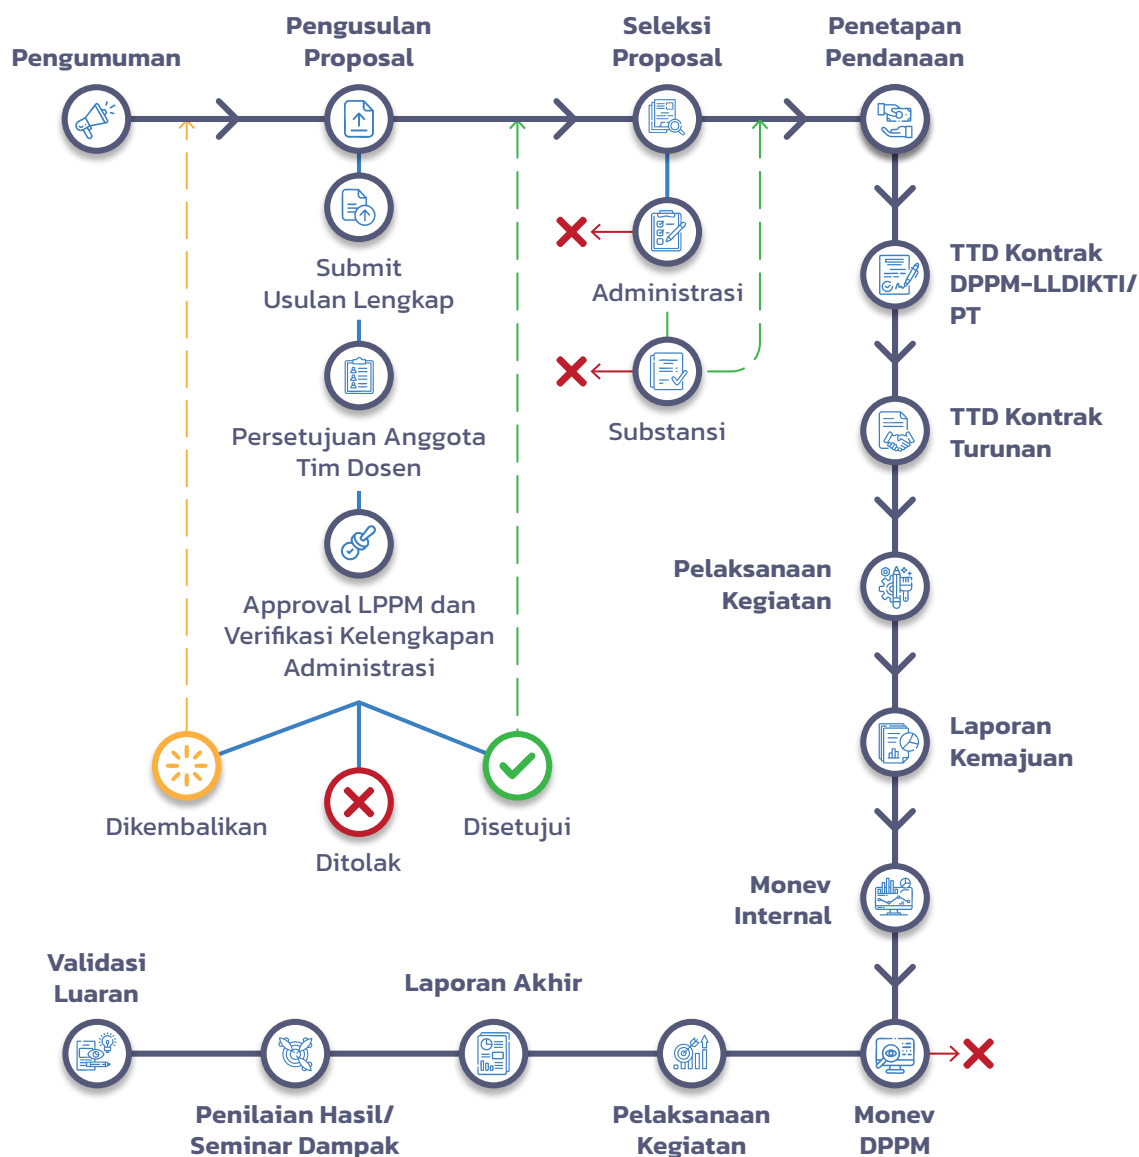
Pengumuman

Pengusulan Proposal

Seleksi Proposal

Penetapan Pendanaan

Submit Usulan Lengkap

Persetujuan Anggota Tim Dosen

Approval LPPM dan Verifikasi Kelengkapan Administrasi

Dikembalikan

Ditolak

Disetujui

Administrasi

Substansi

TTD Kontrak DPPM-LLDIKTI/ PT

TTD Kontrak Turunan

Pelaksanaan Kegiatan

Laporan Kemajuan

Monev Internal

Validasi Luaran

Laporan Akhir

Penilaian Hasil/ Seminar Dampak

Pelaksanaan Kegiatan

Monev DPPM